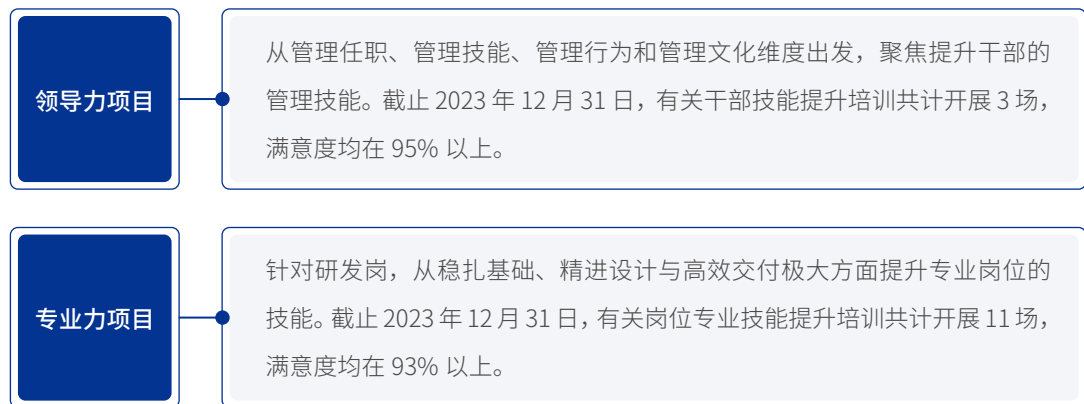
领导力项目

从管理任职、管理技能、管理行为和管理文化维度出发，聚焦提升干部的管理技能。截止 2023 年 12 月 31 日，有关干部技能提升培训共计开展 3 场，满意度均在 95% 以上。

专业力项目

针对研发岗，从稳扎基础、精进设计与高效交付极大方面提升专业岗位的技能。截止 2023 年 12 月 31 日，有关岗位专业技能提升培训共计开展 11 场，满意度均在 93% 以上。